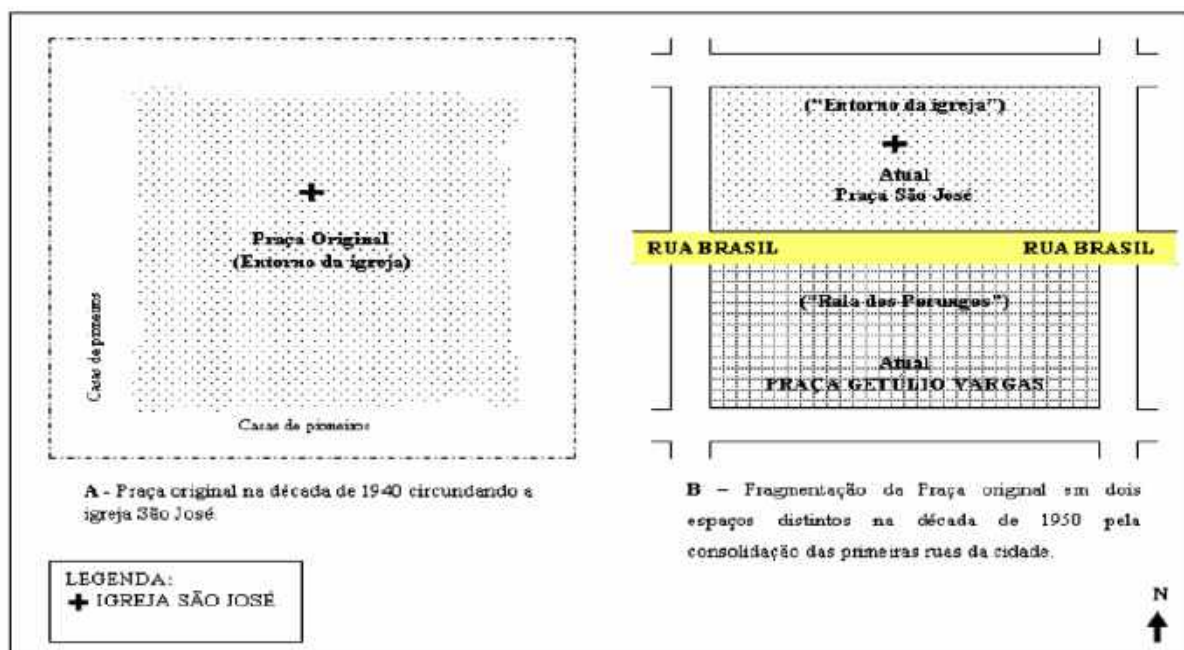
+

Praça Original
(Entorno da igreja)

Casas de primeiros

Casas de primeiros

("Entorno da igreja")

+

Atual
Praça São José

RUA BRASIL

RUA BRASIL

("Raia dos Porungos")

Atual
PRAÇA GETÚLIO VARGAS

A - Praça original na década de 1940 circundando a igreja São José.

B – Fragmentação da Praça original em dois espaços distintos na década de 1950 pela consolidação das primeiras ruas da cidade.

LEGENDA:
+ IGREJA SÃO JOSÉ

N